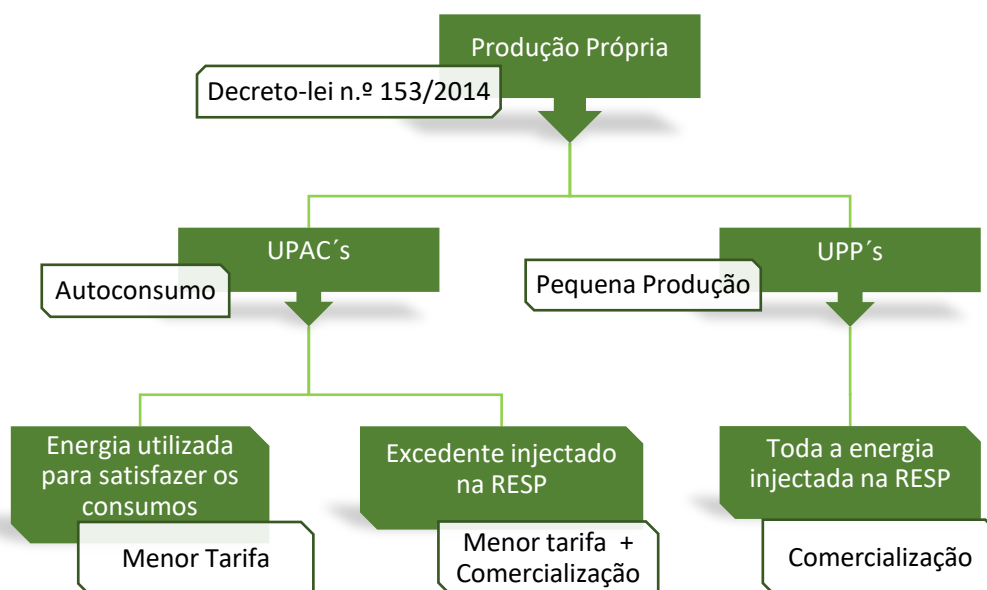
Produção Própria

Decreto-lei n.º 153/2014

UPAC´s

Autoconsumo

UPP´s

Pequena Produção

Energia utilizada para satisfazer os consumos

Menor Tarifa

Excedente injectado na RESP

Menor tarifa + Comercialização

Toda a energia injectada na RESP

Comercialização